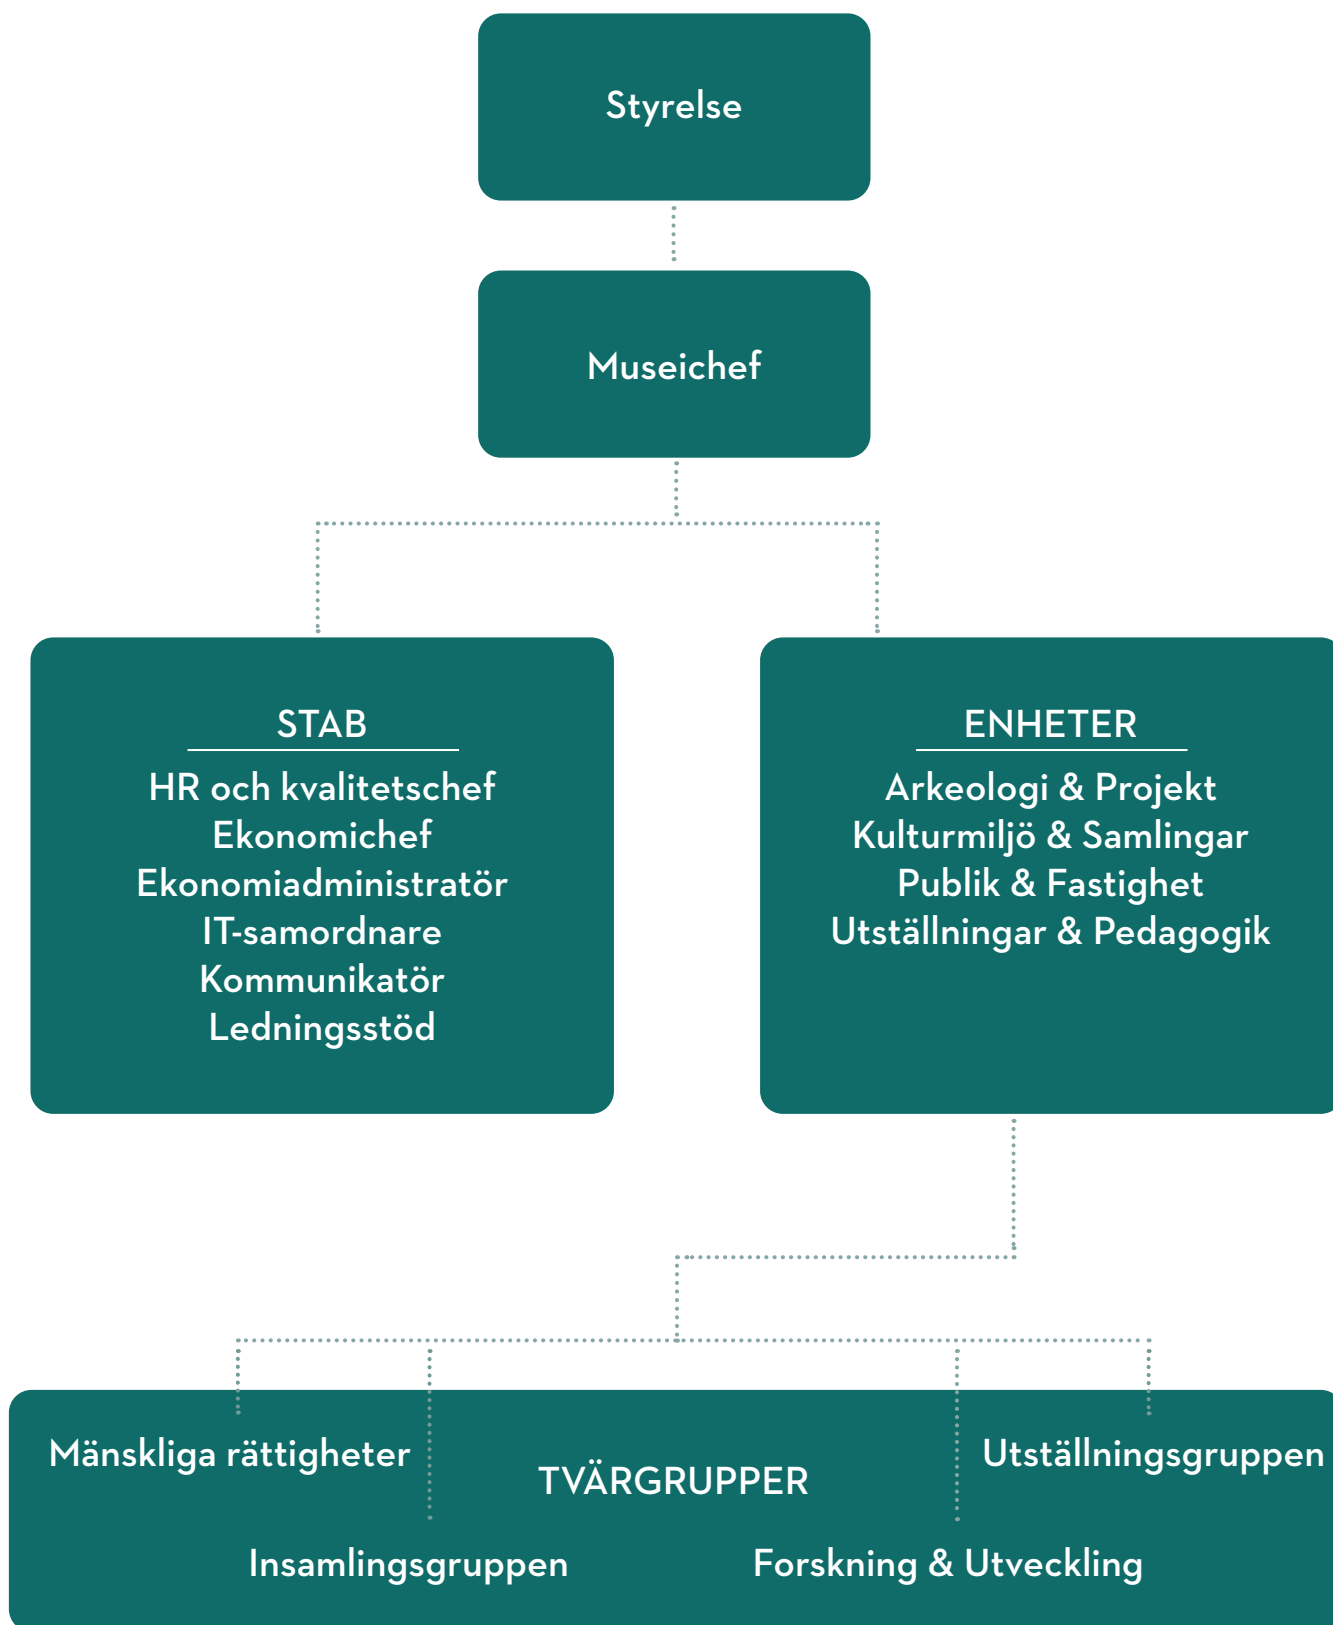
Styrelse

Museichef

STAB

HR och kvalitetschef
Ekonomichef
Ekonomiadministratör
IT-samordnare
Kommunikatör
Ledningsstöd

ENHETER

Arkeologi & Projekt
Kulturmiljö & Samlingar
Publik & Fastighet
Utställningar & Pedagogik

Mänskliga rättigheter

TVÄRGRUPPER

Utställningsgruppen

Insamlingsgruppen

Forskning & Utveckling